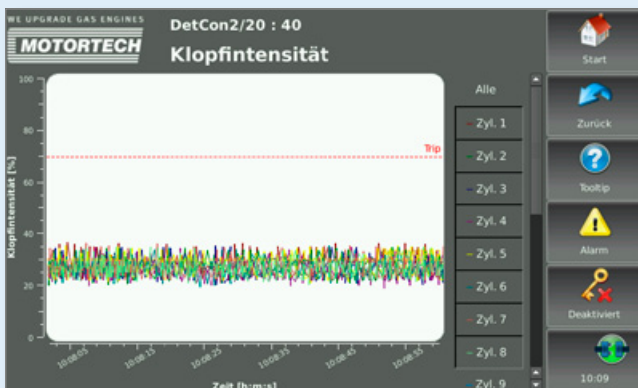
WE UPGRADE GAS ENGINES
MOTORTECH

DetCon2/20 : 40
Klopfintensität

100
80
60
40
20
0

Klopfintensität [%]

Trip

10:08:05
10:08:15
10:08:25
10:08:35
10:08:45
10:08:55

Zeit [h:m:s]

Alle
Zyl. 1
Zyl. 2
Zyl. 3
Zyl. 4
Zyl. 5
Zyl. 6
Zyl. 7
Zyl. 8
Zyl. 9

Start
Zurück
Tooltip
Alarm
Deaktiviert
10:09